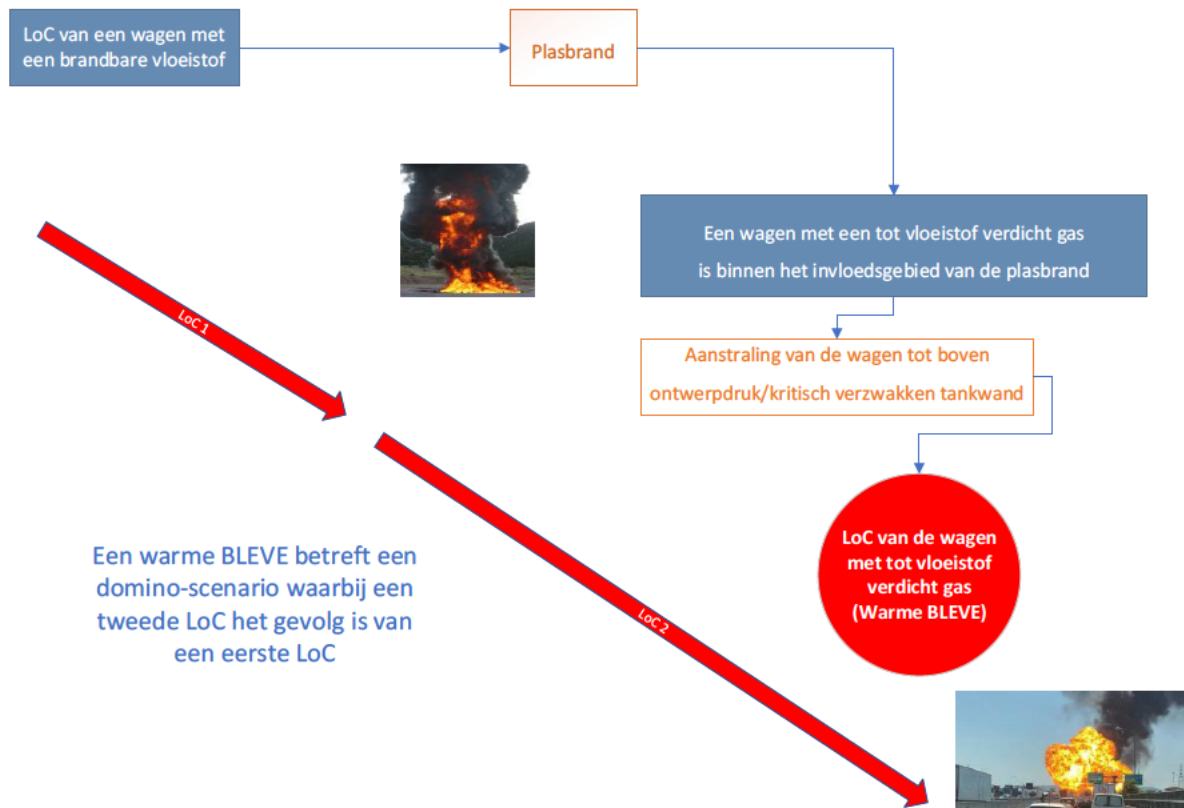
LoC van een wagen met een brandbare vloeistof

Plasbrand

Een wagen met een tot vloeistof verdicht gas is binnen het invloedsgebied van de plasbrand

Aanstraling van de wagen tot boven ontwerpdruk/kritisch verzwakken tankwand

LoC van de wagen met tot vloeistof verdicht gas (Warme BLEVE)

LoC 1

LoC 2

Een warme BLEVE betreft een domino-scenario waarbij een tweede LoC het gevolg is van een eerste LoC